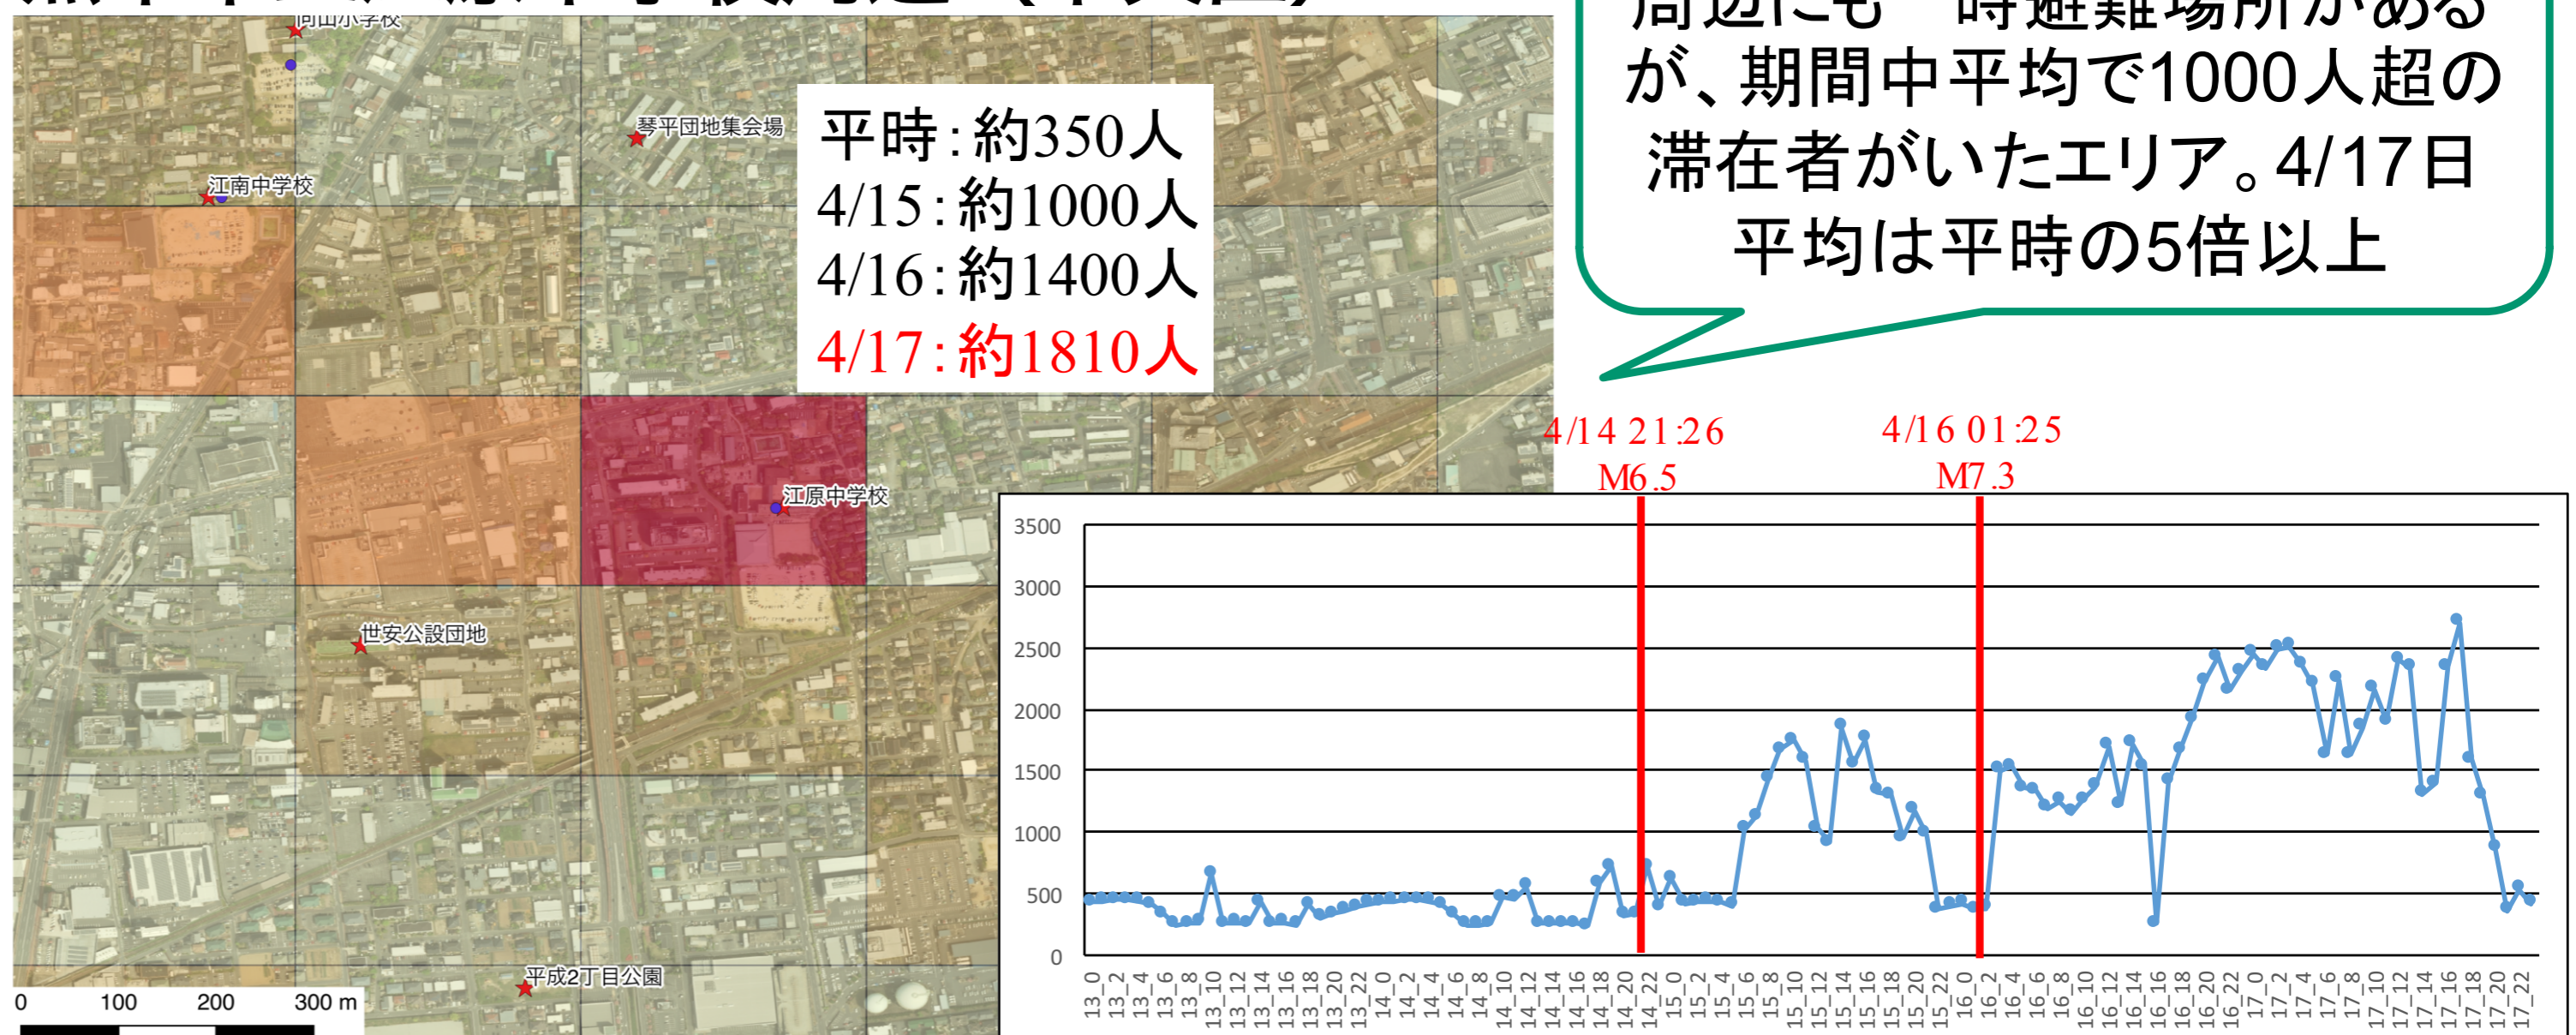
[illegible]

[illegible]山小学校

琴平団地集会場

江南中学校

江原中学校

世安公設団地

平成2丁目公園

0 100 200 300 m

平時：約350人
4/15：約1000人
4/16：約1400人
4/17：約1810人

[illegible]周辺にも一時避難場所があるが、期間中平均で1000人超の滞在者がいたエリア。4/17日平均は平時の5倍以上

4/14 21:26
M6.5

4/16 01:25
M7.3

3500
3000
2500
2000
1500
1000
500
0

13_0 13_2 13_4 13_6 13_8 13_10 13_12 13_14 13_16 13_18 13_20 13_22 14_0 14_2 14_4 14_6 14_8 14_10 14_12 14_14 14_16 14_18 14_20 14_22 15_0 15_2 15_4 15_6 15_8 15_10 15_12 15_14 15_16 15_18 15_20 15_22 16_0 16_2 16_4 16_6 16_8 16_10 16_12 16_14 16_16 16_18 16_20 16_22 17_0 17_2 17_4 17_6 17_8 17_10 17_12 17_14 17_16 17_18 17_20 17_22